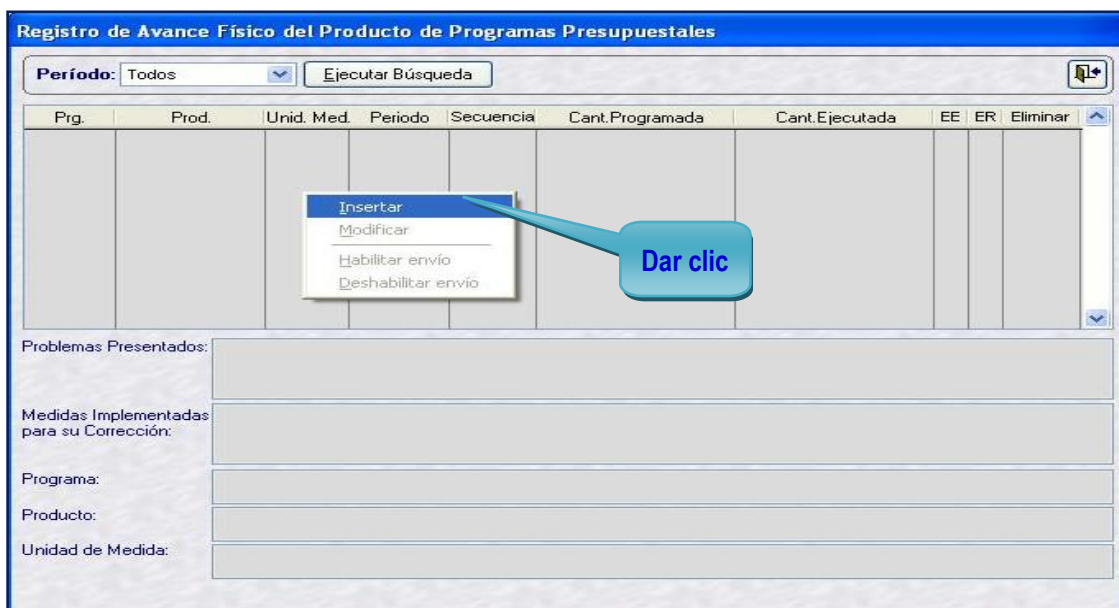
Registro de Avance Físico del Producto de Programas Presupuestales

Período: Todos

Ejecutar Búsqueda

| Prg. | Prod. | Unid. Med. | Periodo | Secuencia | Cant.Programada | Cant.Ejecutada | EE | ER | Eliminar |
|---|---|---|---|---|---|---|---|---|---|

Insertar
Modificar
Habilitar envío
Deshabilitar envío

Dar clic

Problemas Presentados:

Medidas Implementadas para su Corrección:

Programa:

Producto:

Unidad de Medida: